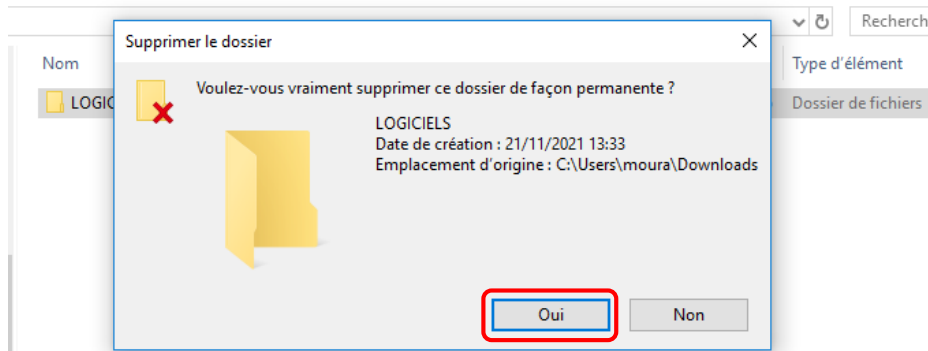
Recherch

Nom

LOGIC

Type d'élément

Dossier de fichiers

Supprimer le dossier

Voulez-vous vraiment supprimer ce dossier de façon permanente ?

LOGICIELS
Date de création : 21/11/2021 13:33
Emplacement d'origine : C:\Users\moura\Downloads

Oui

Non